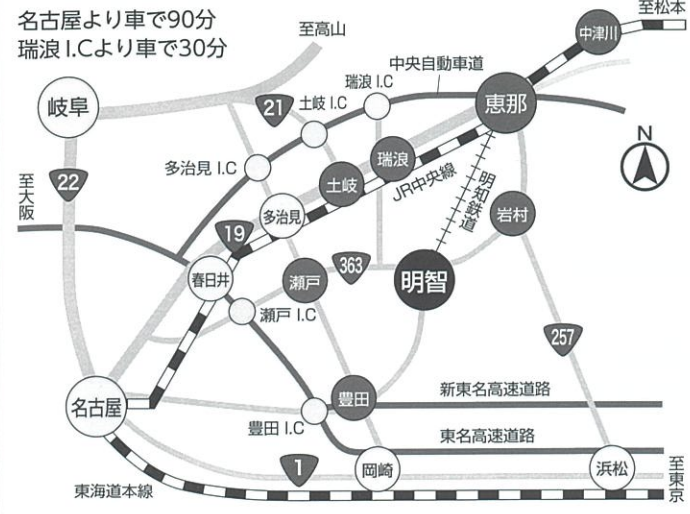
名古屋より車で90分
瑞浪 I.Cより車で30分

至高山
至松本
中津川
中央自動車道
瑞浪 I.C
恵那
岐阜
21
土岐 I.C
N
瑞浪
多治見 I.C
土岐
JR中央線
明知鉄道
岩村
至大阪
22
多治見
19
363
明智
瀬戸
春日井
瀬戸 I.C
257
名古屋
豊田
新東名高速道路
豊田 I.C
東名高速道路
1
岡崎
浜松
至東京
東海道本線